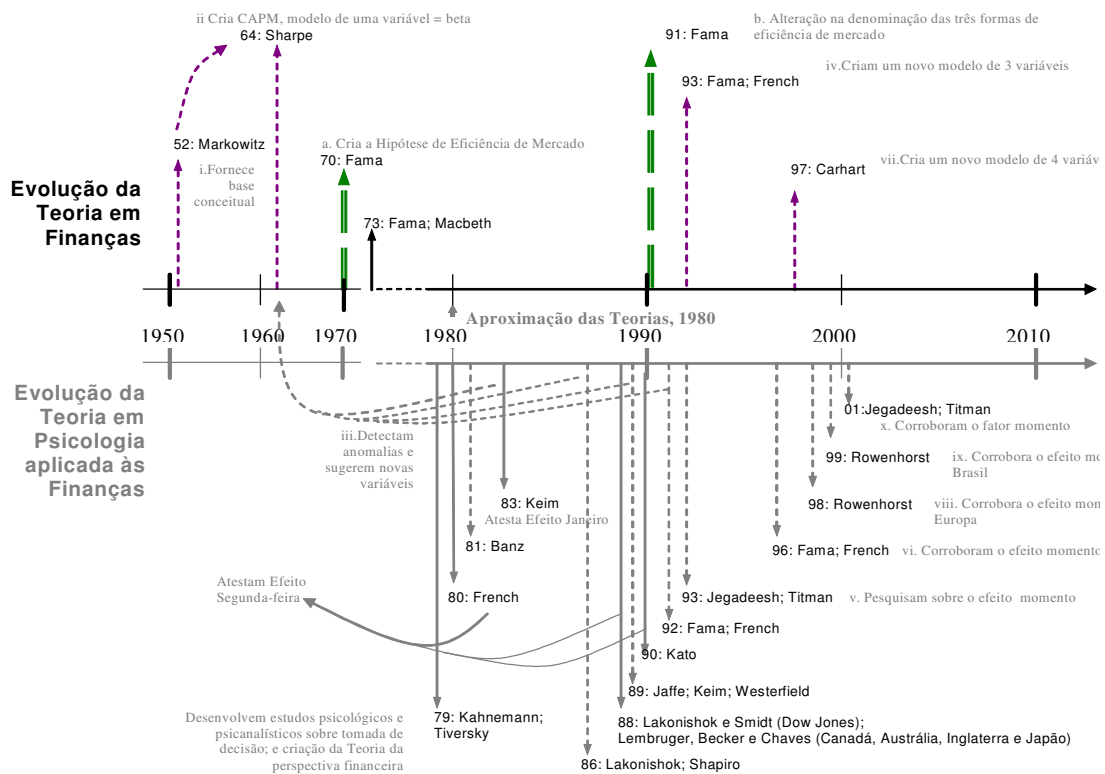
ii Cria CAPM, modelo de uma variável = beta
64: Sharpe
91: Fama
b. Alteração na denominação das três formas de eficiência de mercado
93: Fama; French
iv.Criam um novo modelo de 3 variáveis
52: Markowitz
i.Fornece base conceitual
a. Cria a Hipótese de Eficiência de Mercado
70: Fama
97: Carhart
vii.Cria um novo modelo de 4 variáv

Evolução da Teoria em Finanças

73: Fama; Macbeth

Aproximação das Teorias, 1980

1950 1960 1970 1980 1990 2000 2010

Evolução da Teoria em Psicologia aplicada às Finanças

01:Jegadeesh; Titman
x. Corroboram o fator momento
iii.Detectam anomalias e sugerem novas variáveis
99: Rowenhorst
ix. Corrobora o efeito mo Brasil
83: Keim
Atesta Efeito Janeiro
98: Rowenhorst
viii. Corrobora o efeito mom Europa
81: Banz
96: Fama; French
vi. Corroboram o efeito momento
Atestam Efeito Segunda-feira
80: French
93: Jegadeesh; Titman
v. Pesquisam sobre o efeito momento
92: Fama; French
90: Kato
89: Jaffe; Keim; Westerfield
Desenvolvem estudos psicológicos e psicanalísticos sobre tomada de decisão; e criação da Teoria da perspectiva financeira
79: Kahnemann; Tiversky
88: Lakonishok e Smidt (Dow Jones);
Lembruger, Becker e Chaves (Canadá, Austrália, Inglaterra e Japão)
86: Lakonishok; Shapiro